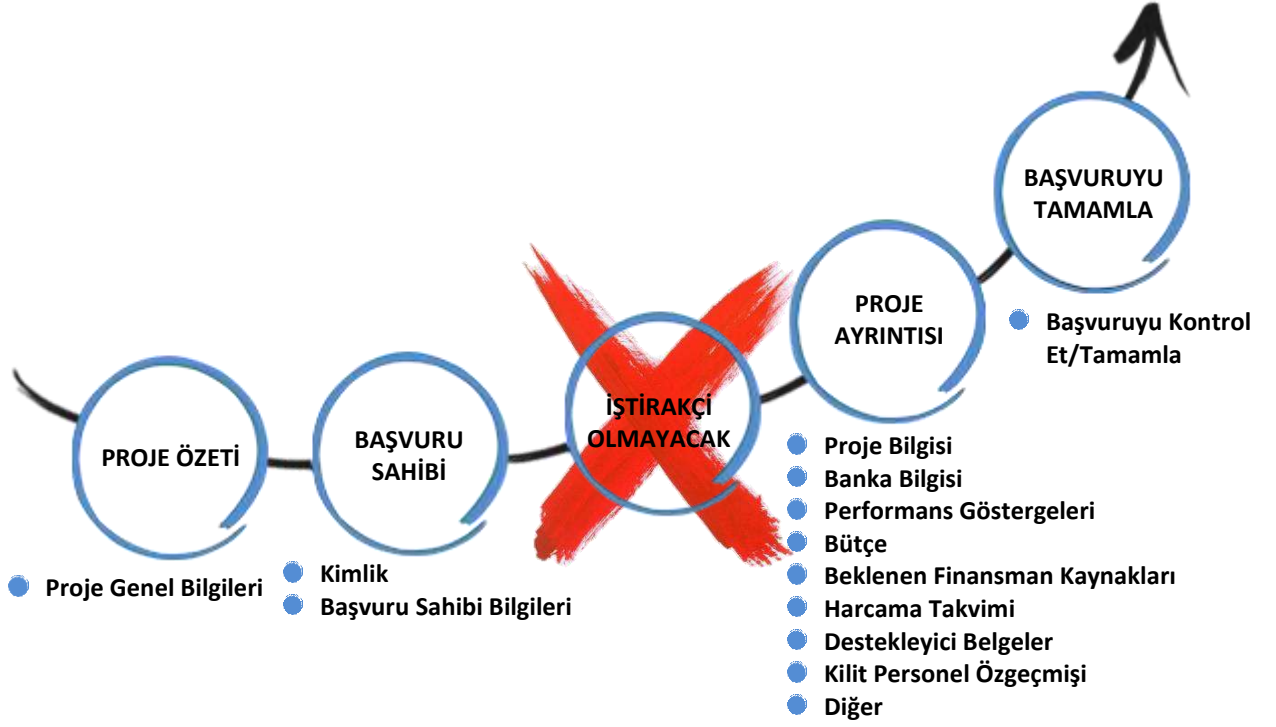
PROJE ÖZETİ

Proje Genel Bilgileri

BAŞVURU SAHİBİ

Kimlik
Başvuru Sahibi Bilgileri

İŞTİRAKÇİ OLMAYACAK

PROJE AYRINTISI

Proje Bilgisi
Banka Bilgisi
Performans Göstergeleri
Bütçe
Beklenen Finansman Kaynakları
Harcama Takvimi
Destekleyici Belgeler
Kilit Personel Özgeçmişi
Diğer

BAŞVURUYU TAMAMLA

Başvuruyu Kontrol Et/Tamamla